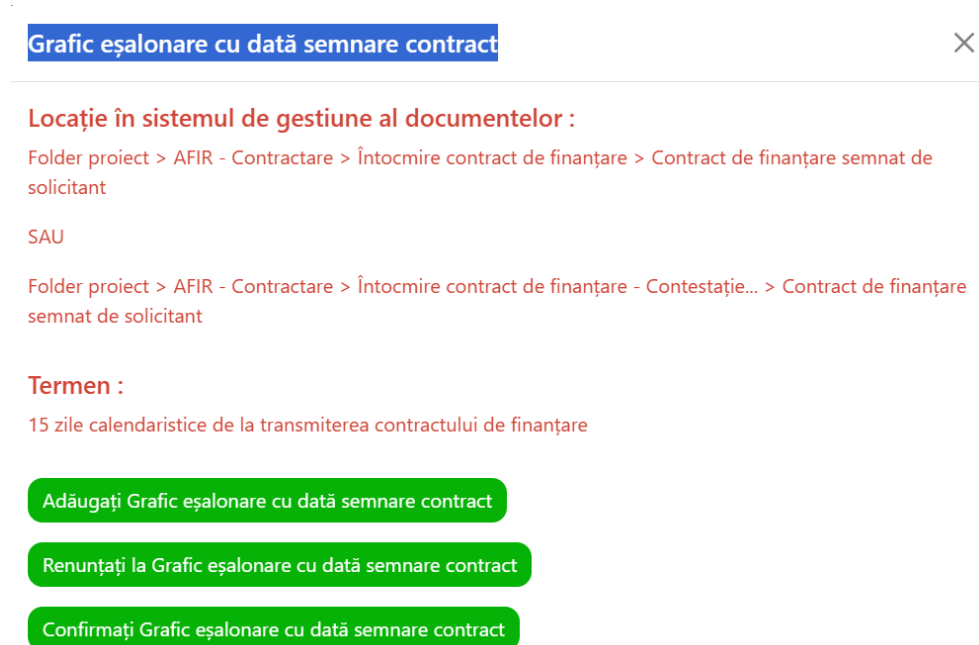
Grafic eșalonare cu dată semnare contract

×

Locație în sistemul de gestiune al documentelor :

Folder proiect > AFIR - Contractare > Întocmire contract de finanțare > Contract de finanțare semnat de solicitant

SAU

Folder proiect > AFIR - Contractare > Întocmire contract de finanțare - Contestație... > Contract de finanțare semnat de solicitant

Termen :

15 zile calendaristice de la transmiterea contractului de finanțare

Adăugați Grafic eșalonare cu dată semnare contract

Renunțați la Grafic eșalonare cu dată semnare contract

Confirmați Grafic eșalonare cu dată semnare contract